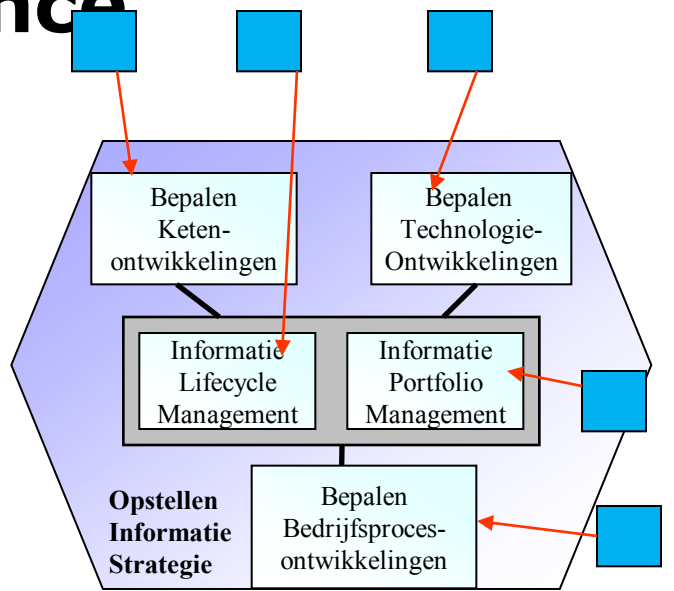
ncA

Bepalen Keten-ontwikkelingen

Bepalen Technologie-Ontwikkelingen

Informatie Lifecycle Management

Informatie Portfolio Management

Opstellen Informatie Strategie

Bepalen Bedrijfsproces-ontwikkelingen